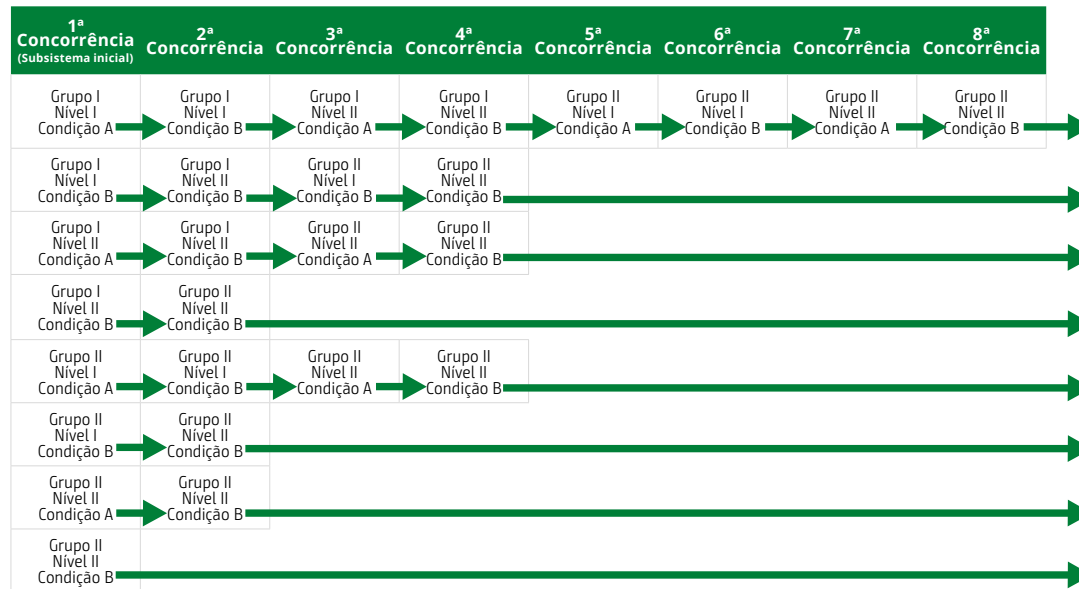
| 1ª Concorrência (Subsistema inicial) | 2ª Concorrência | 3ª Concorrência | 4ª Concorrência | 5ª Concorrência | 6ª Concorrência | 7ª Concorrência | 8ª Concorrência |
|---|---|---|---|---|---|---|---|
| Grupo I Nível I Condição A | Grupo I Nível I Condição B | Grupo I Nível II Condição A | Grupo I Nível II Condição B | Grupo II Nível I Condição A | Grupo II Nível I Condição B | Grupo II Nível II Condição A | Grupo II Nível II Condição B |
| Grupo I Nível I Condição B | Grupo I Nível II Condição B | Grupo II Nível I Condição B | Grupo II Nível II Condição B | | | | |
| Grupo I Nível II Condição A | Grupo I Nível II Condição B | Grupo II Nível II Condição A | Grupo II Nível II Condição B | | | | |
| Grupo I Nível II Condição B | Grupo II Nível II Condição B | | | | | | |
| Grupo II Nível I Condição A | Grupo II Nível I Condição B | Grupo II Nível II Condição A | Grupo II Nível II Condição B | | | | |
| Grupo II Nível I Condição B | Grupo II Nível II Condição B | | | | | | |
| Grupo II Nível II Condição A | Grupo II Nível II Condição B | | | | | | |
| Grupo II Nível II Condição B | | | | | | | |